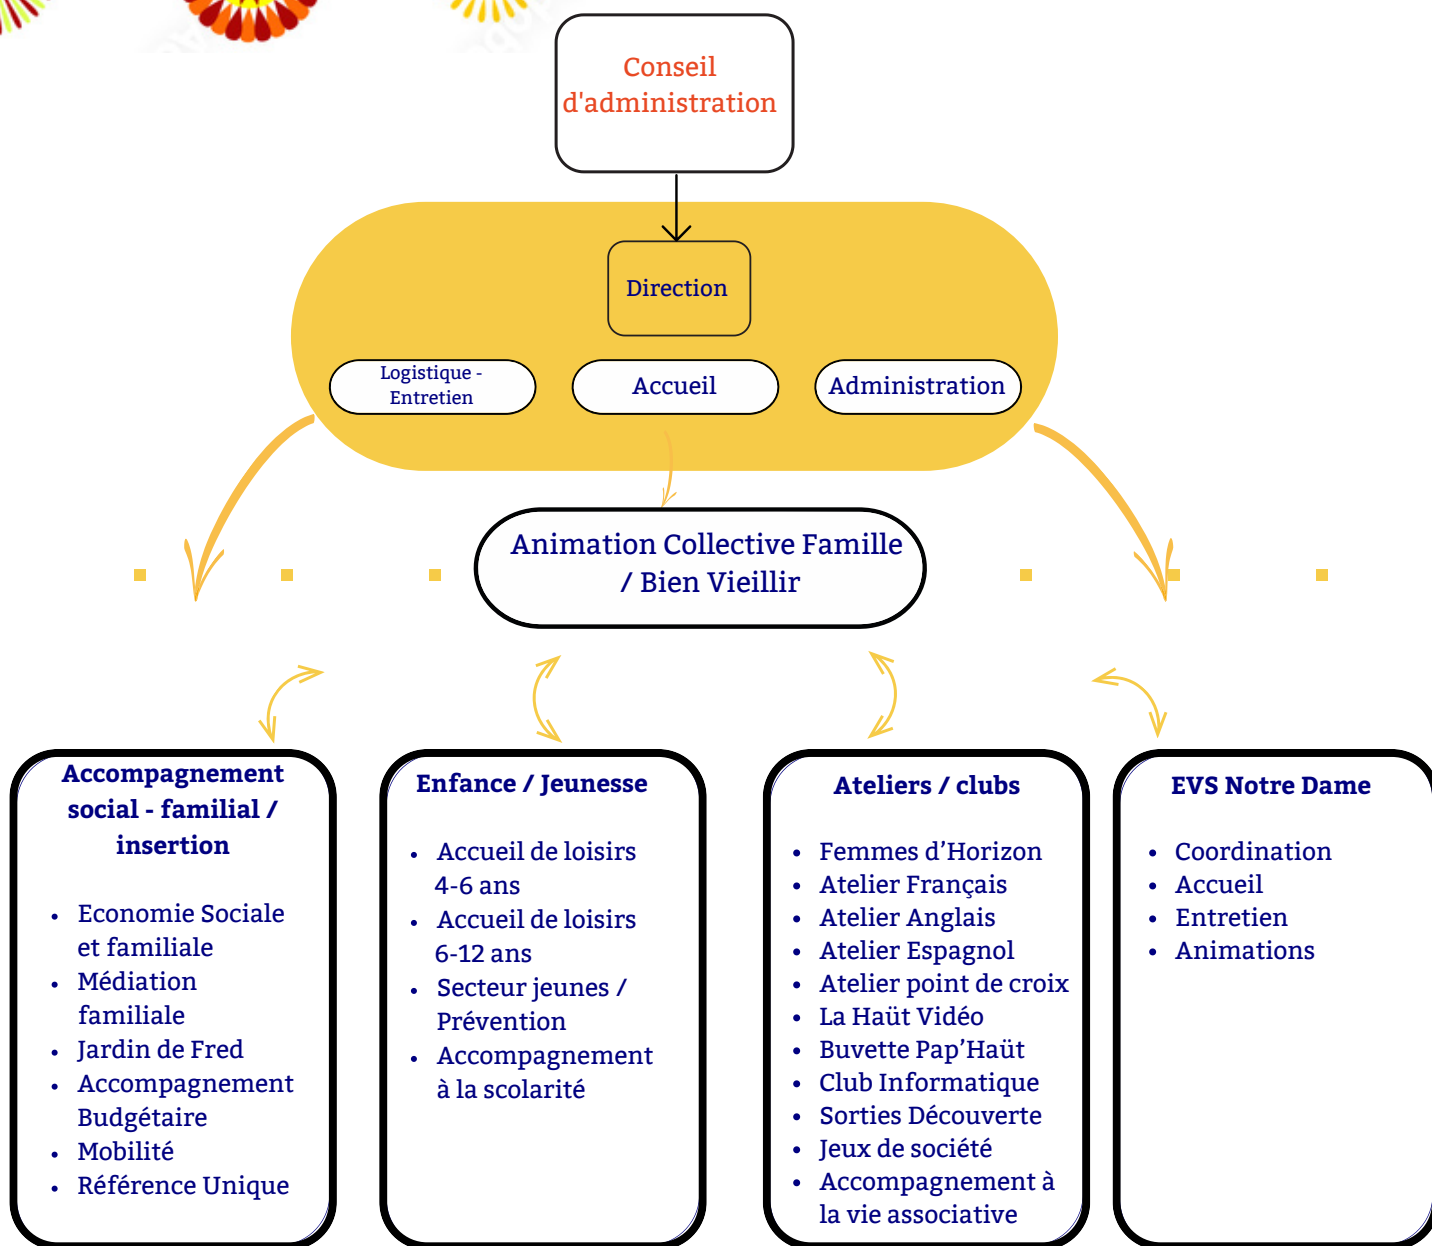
Conseil d'administration

Direction

Logistique - Entretien

Accueil

Administration

Animation Collective Famille / Bien Vieillir

Accompagnement social - familial / insertion

- Economie Sociale et familiale
- Médiation familiale
- Jardin de Fred
- Accompagnement Budgétaire
- Mobilité
- Référence Unique

Enfance / Jeunesse

- Accueil de loisirs 4-6 ans
- Accueil de loisirs 6-12 ans
- Secteur jeunes / Prévention
- Accompagnement à la scolarité

Ateliers / clubs

- Femmes d'Horizon
- Atelier Français
- Atelier Anglais
- Atelier Espagnol
- Atelier point de croix
- La Haüt Vidéo
- Buvette Pap'Haüt
- Club Informatique
- Sorties Découverte
- Jeux de société
- Accompagnement à la vie associative

EVS Notre Dame

- Coordination
- Accueil
- Entretien
- Animations